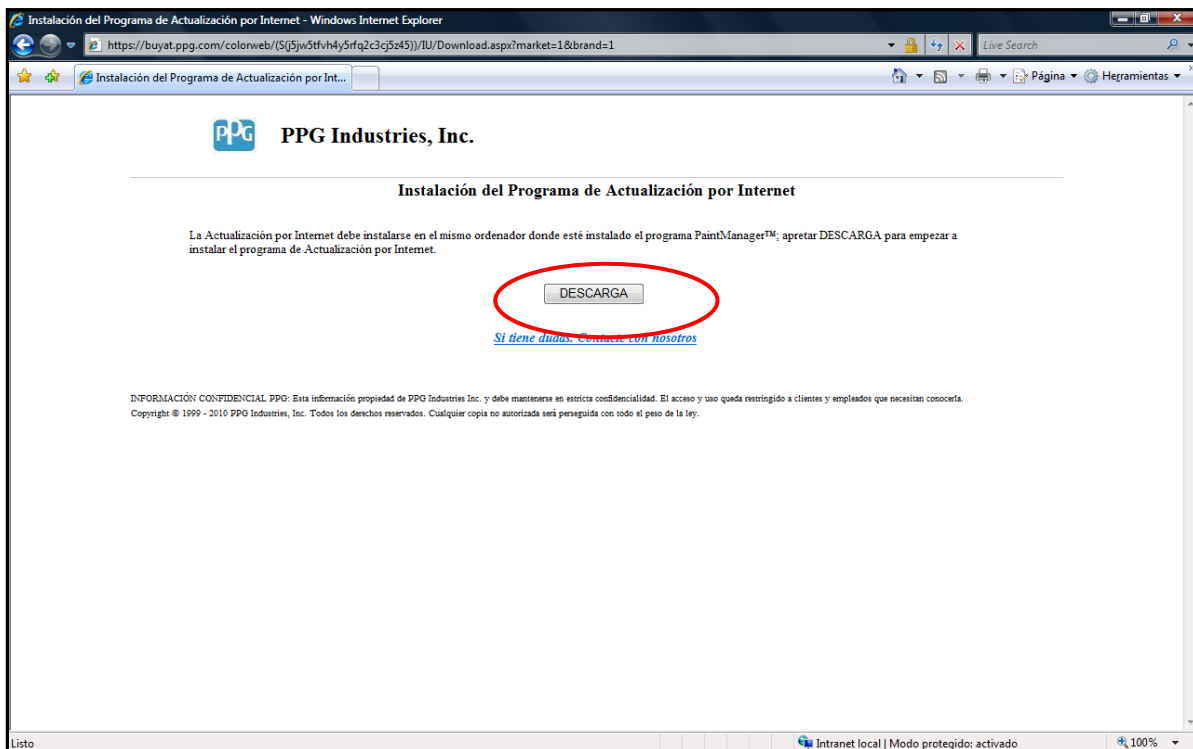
Instalación del Programa de Actualización por Internet - Windows Internet Explorer

https://buyat.ppg.com/colorweb/(S(j5jw5tfvh4y5rfq2c3cj5z45))/IU/Download.aspx?market=1&brand=1

Live Search

Instalación del Programa de Actualización por Int...

Página ▾ Herramientas ▾

PPG

PPG Industries, Inc.

Instalación del Programa de Actualización por Internet

La Actualización por Internet debe instalarse en el mismo ordenador donde esté instalado el programa PaintManager™; apretar DESCARGA para empezar a instalar el programa de Actualización por Internet.

DESCARGA

Si tiene dudas. Contacte con nosotros

INFORMACIÓN CONFIDENCIAL PPG: Esta información propiedad de PPG Industries Inc. y debe mantenerse en estricta confidencialidad. El acceso y uso queda restringido a clientes y empleados que necesitan conocerla.
Copyright © 1999 - 2010 PPG Industries, Inc. Todos los derechos reservados. Cualquier copia no autorizada será perseguida con todo el peso de la ley.

Listo

Intranet local | Modo protegido: activado

100%